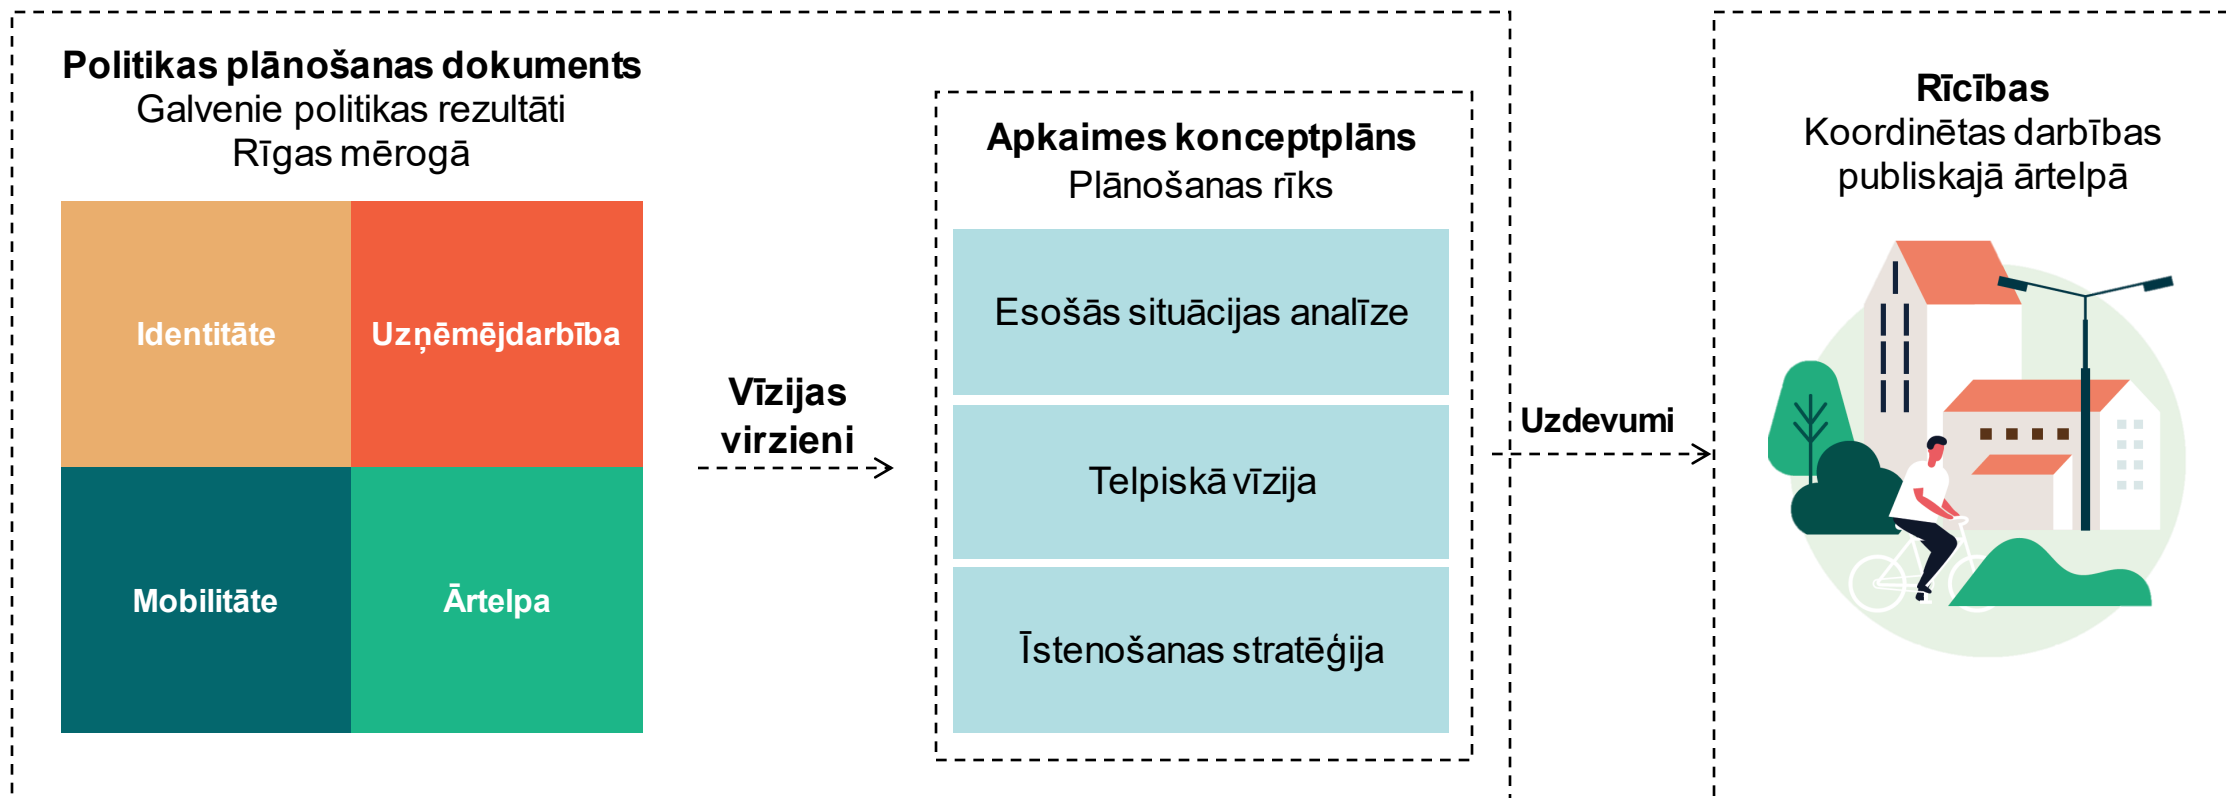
**Politikas plānošanas dokuments**
Galvenie politikas rezultāti
Rīgas mērogā

| Identitāte | Uzņēmējdarbība |
|---|---|
| Mobilitāte | Ārtelpa |

**Vīzijas virzieni**

**Apkaimes konceptplāns**
Plānošanas rīks

Esošās situācijas analīze

Telpiskā vīzija

Īstenošanas stratēģija

**Uzdevumi**

**Rīcības**
Koordinētas darbības publiskajā ārtelpā